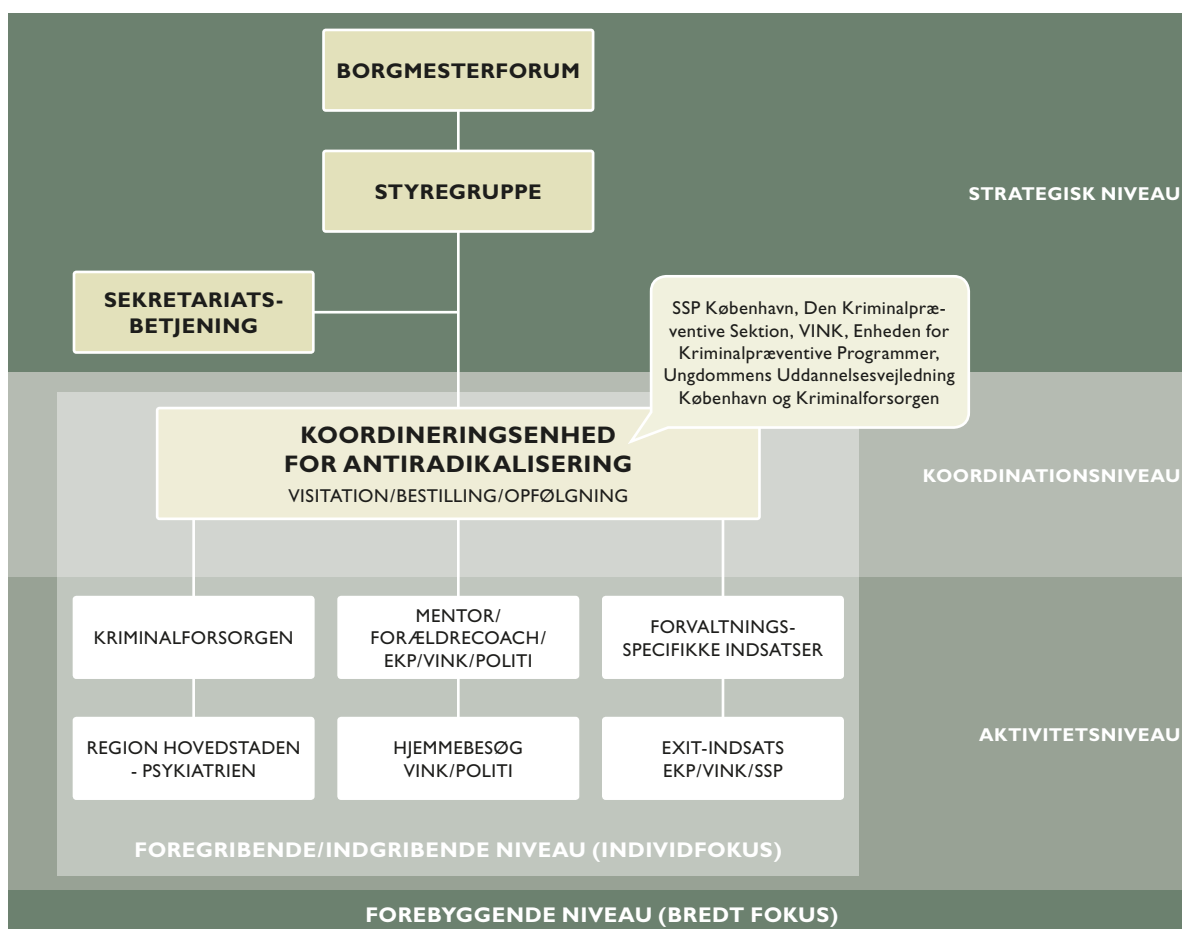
BORGMESTERFORUM

STYREGRUPPE

STRATEGISK NIVEAU

SEKRETARIATS-BETJENING

SSP København, Den Kriminalpræventive Sektion, VINK, Enheden for Kriminalpræventive Programmer, Ungdommens Uddannelsesvejledning København og Kriminalforsorgen

KOORDINERINGSENHED FOR ANTIRADIKALISERING
VISITATION/BESTILLING/OPFØLGNING

KOORDINATIONSNIVEAU

KRIMINALFORSORGEN

MENTOR/ FORÆLDRECOACH/ EKP/VINK/POLITI

FORVALTNINGS-SPECIFIKKE INDSATSER

REGION HOVEDSTADEN - PSYKIATRIEN

HJEMMEBESØG VINK/POLITI

EXIT-INDSATS EKP/VINK/SSP

AKTIVITETSNIVEAU

FOREGRIBENDE/INDGRIBENDE NIVEAU (INDIVIDFOKUS)

FOREBYGGENDE NIVEAU (BREDT FOKUS)